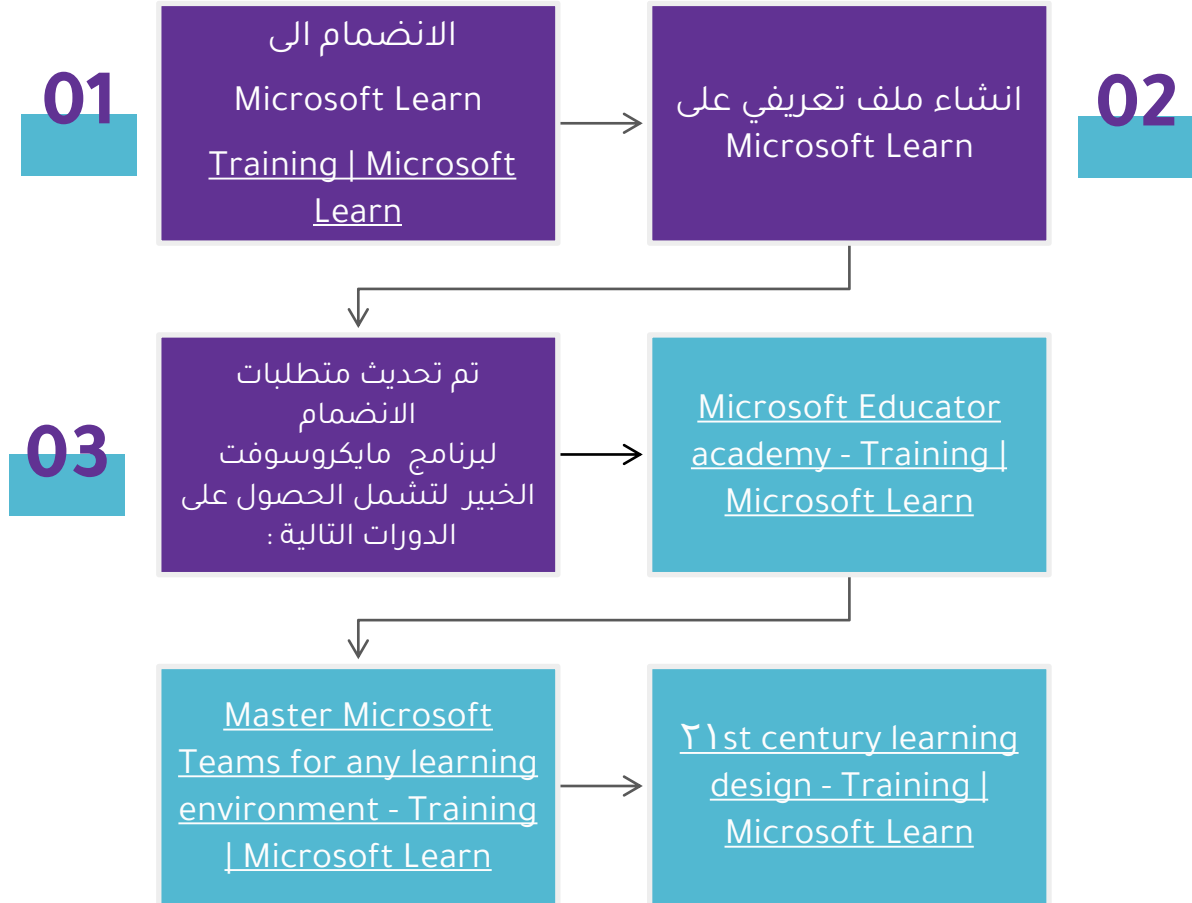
01

الانضمام الى

Microsoft Learn

Training | Microsoft Learn

انشاء ملف تعريفي على Microsoft Learn

02

03

تم تحديث متطلبات الانضمام لبرنامج مايكروسوفت الخبير لتشمل الحصول على الدورات التالية :

Microsoft Educator academy - Training | Microsoft Learn

Master Microsoft Teams for any learning environment - Training | Microsoft Learn

٢١st century learning design - Training | Microsoft Learn